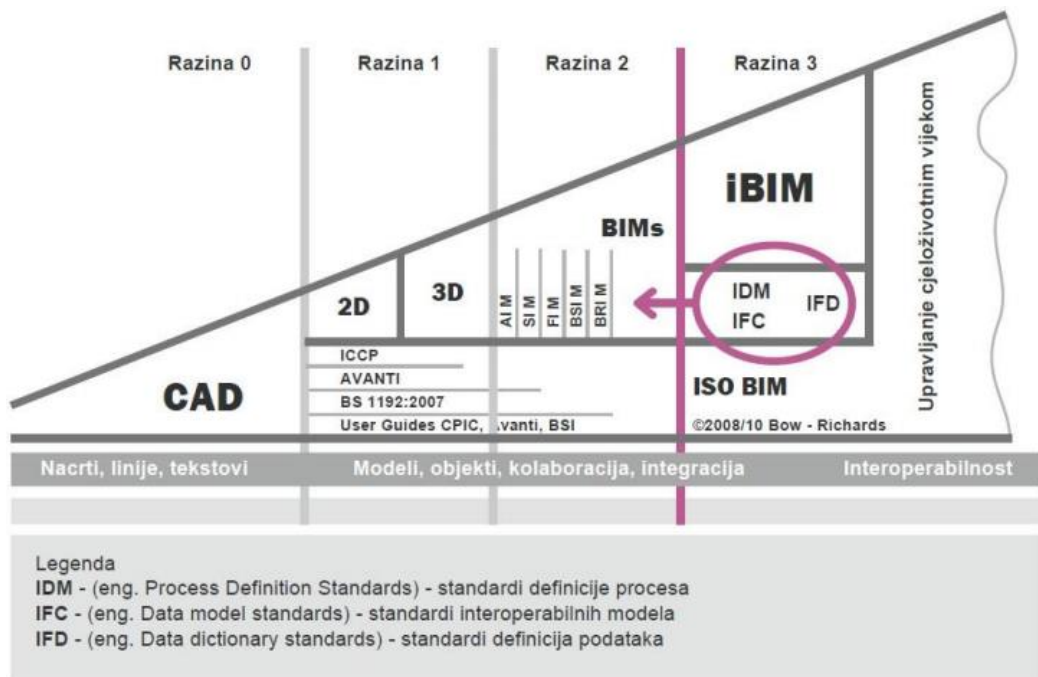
Razina 0

Razina 1

Razina 2

Razina 3

Upravljanje cjeloživotnim vijekom

iBIM

BIMs

2D

3D

AI M

SI M

FI M

BSI M

BRI M

IDM

IFC

IFD

ICCP

AVANTI

BS 1192:2007

User Guides CPIC, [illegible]vanti, BSI

CAD

ISO BIM

©2008/10 Bow - Richards

Nacrti, linije, tekstovi

Modeli, objekti, kolaboracija, integracija

Interoperabilnost

Legenda
IDM - (eng. Process Definition Standards) - standardi definicije procesa
IFC - (eng. Data model standards) - standardi interoperabilnih modela
IFD - (eng. Data dictionary standards) - standardi definicija podataka